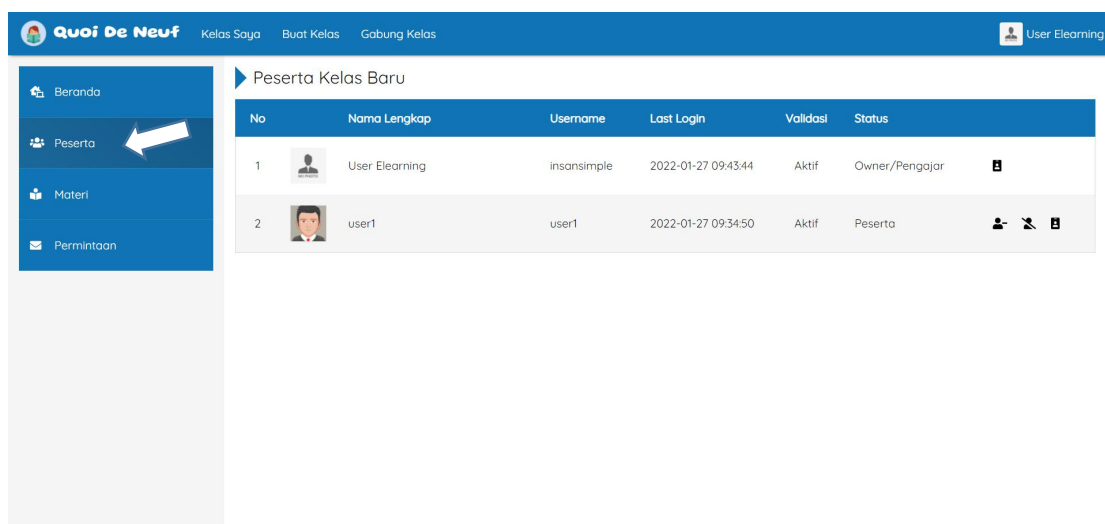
Quoi De Neuf Kelas Saya Buat Kelas Gabung Kelas

User Elearning

Beranda
Peserta
Materi
Permintaan

Peserta Kelas Baru

| No | | Nama Lengkap | Username | Last Login | Validasi | Status |
|---|---|---|---|---|---|---|
| 1 | NO PHOTO | User Elearning | insansimple | 2022-01-27 09:43:44 | Aktif | Owner/Pengajar |
| 2 | | user1 | user1 | 2022-01-27 09:34:50 | Aktif | Peserta |